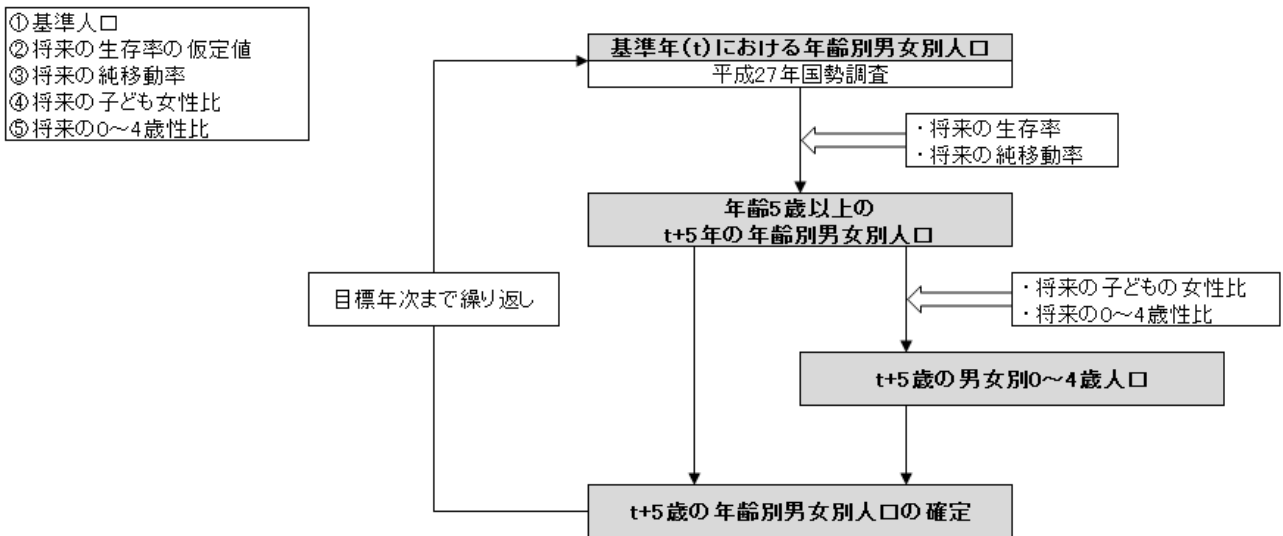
①基準人口
②将来の生存率の仮定値
③将来の純移動率
④将来の子ども女性比
⑤将来の0～4歳性比

基準年(t)における年齢別男女別人口
平成27年国勢調査

・将来の生存率
・将来の純移動率

年齢5歳以上の
t+5年の年齢別男女別人口

目標年次まで繰り返し

・将来の子どもの女性比
・将来の0～4歳性比

t+5歳の男女別0～4歳人口

t+5歳の年齢別男女別人口の確定